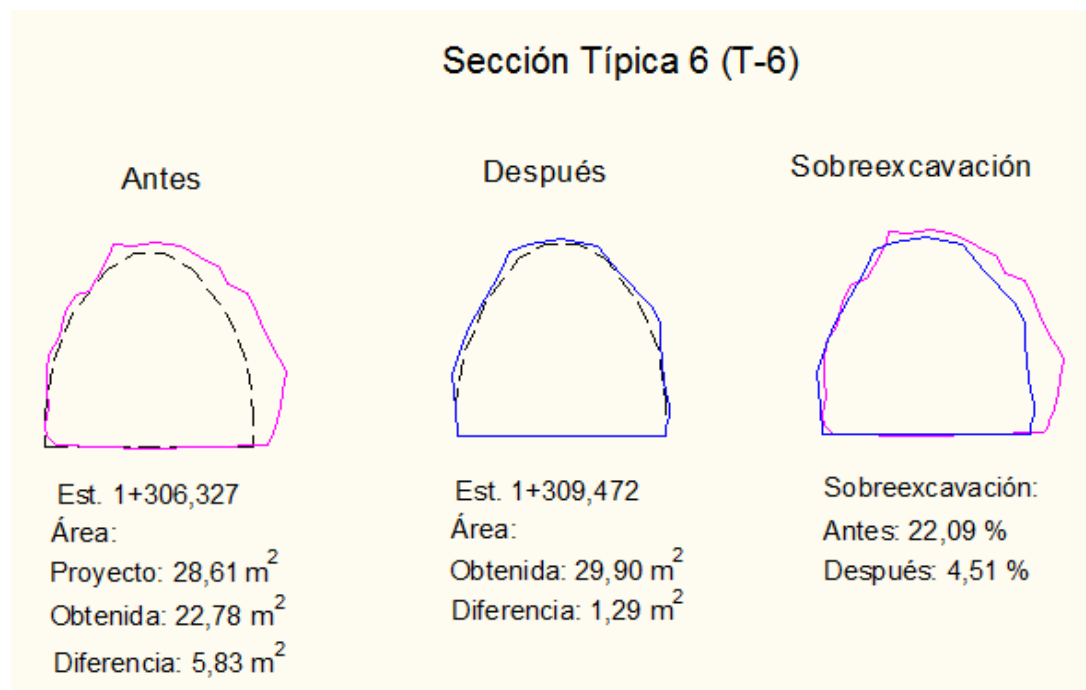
Sección Típica 6 (T-6)

Antes

Después

Sobreexcavación

Est. 1+306,327
Área:
Proyecto: 28,61 $m^2$
Obtenida: 22,78 $m^2$
Diferencia: 5,83 $m^2$

Est. 1+309,472
Área:
Obtenida: 29,90 $m^2$
Diferencia: 1,29 $m^2$

Sobreexcavación:
Antes: 22,09 %
Después: 4,51 %